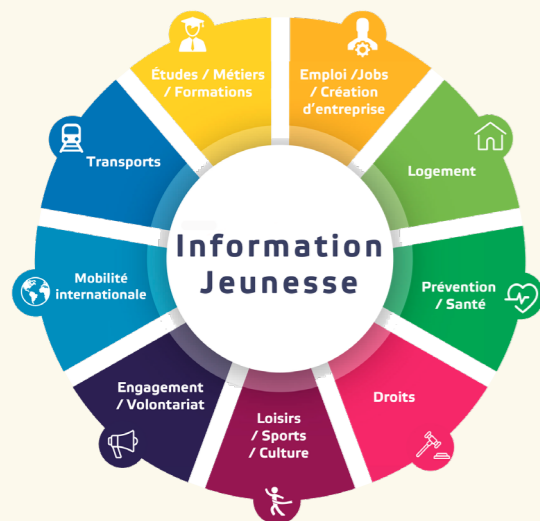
Information Jeunesse

Études / Métiers / Formations

Emploi /Jobs / Création d'entreprise

Logement

Prévention / Santé

Droits

Loisirs / Sports / Culture

Engagement / Volontariat

Mobilité internationale

Transports